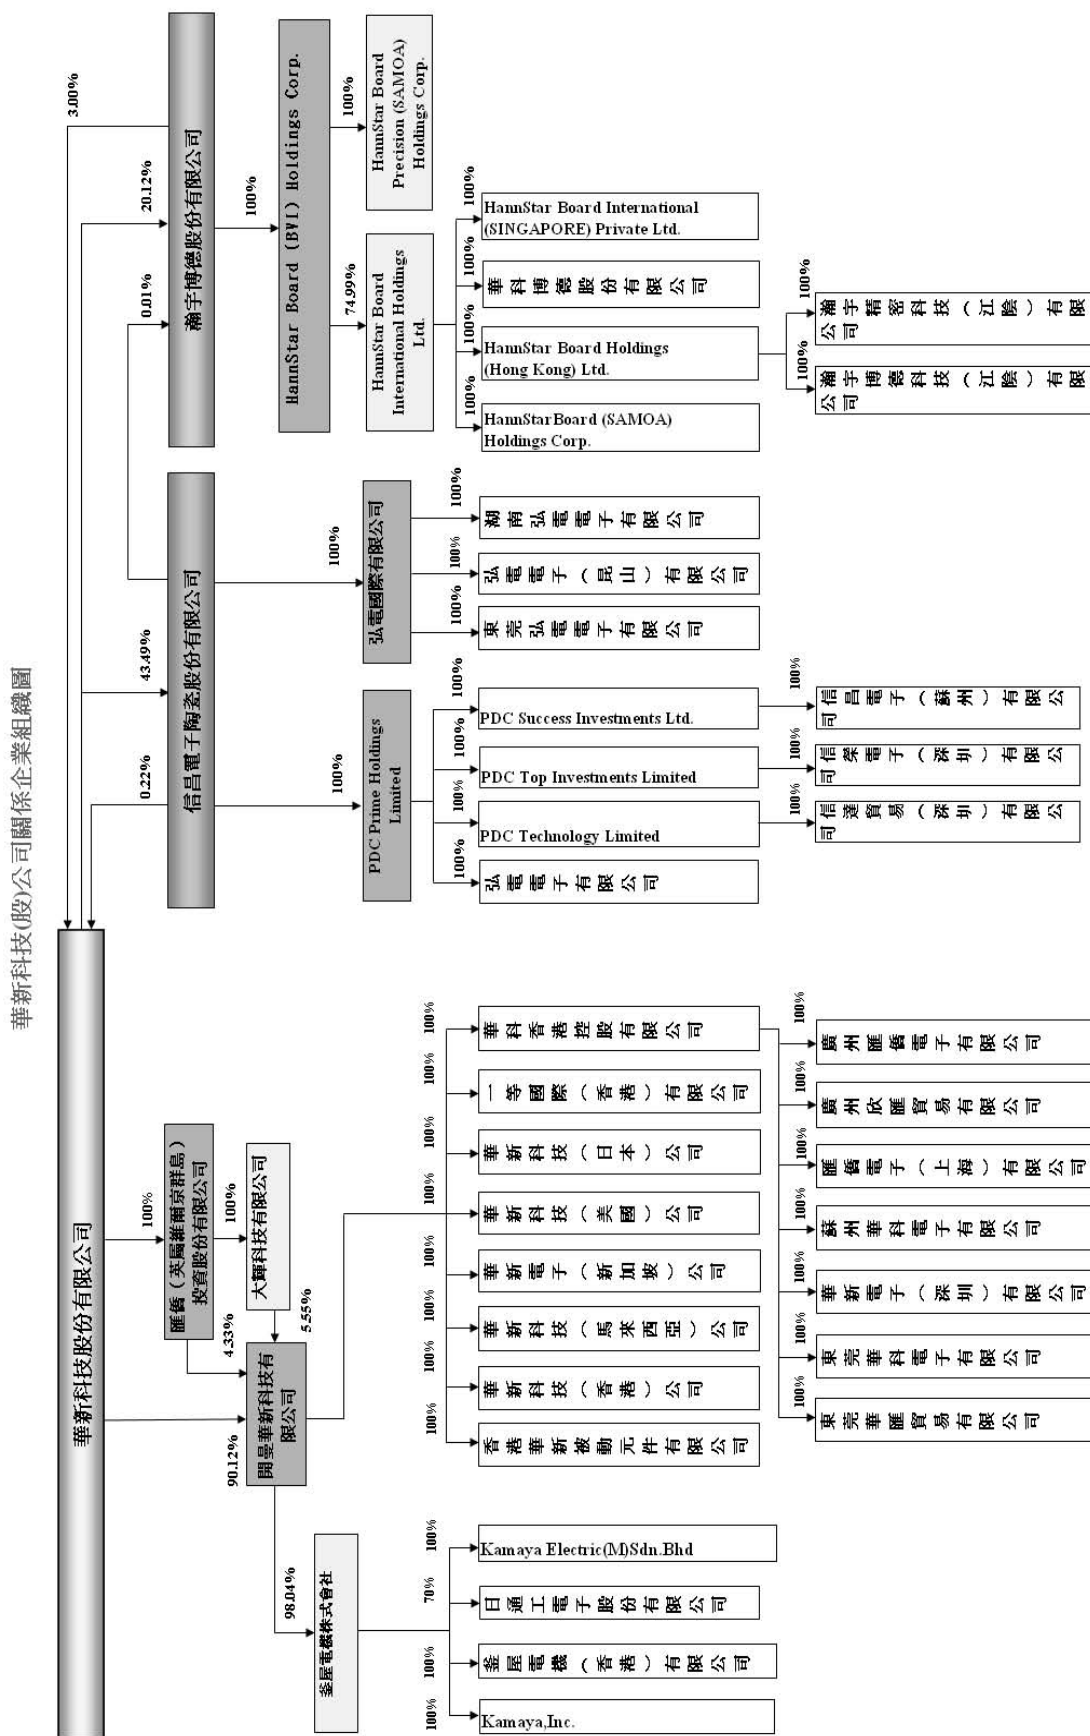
華新科技(股)公司關係企業組織圖

華新科技股份有限公司

3.00%
20.12%
0.01%
瀚宇博德股份有限公司
100%
HannStar Board (BVI) Holdings Corp.
100%
HannStar Board Precision (SAMOA) Holdings Corp.
74.99%
HannStar Board International Holdings Ltd.
100%
HannStar Board International (SINGAPORE) Private Ltd.
100%
華科博德股份有限公司
100%
HannStar Board Holdings (Hong Kong) Ltd.
100%
瀚宇精密科技（江陰）有限公司
100%
瀚宇博德科技（江陰）有限公司
100%
HannStarBoard (SAMOA) Holdings Corp.

43.49%
0.22%
信昌電子陶瓷股份有限公司
100%
弘電國際有限公司
100%
湖南弘電電子有限公司
100%
弘電電子（昆山）有限公司
100%
東莞弘電電子有限公司
100%
PDC Prime Holdings Limited
100%
PDC Success Investments Ltd.
100%
信昌電子（蘇州）有限公司
100%
PDC Top Investments Limited
100%
信榮電子（深圳）有限公司
100%
PDC Technology Limited
100%
信達貿易（深圳）有限公司
100%
弘電電子有限公司

100%
匯鑽（英屬維爾京群島）投資股份有限公司
100%
大葉科技有限公司
4.33%
5.55%
90.12%
閎昱華新科技有限公司
100%
華科香港控股有限公司
100%
廣州匯鑽電子有限公司
100%
廣州欣匯貿易有限公司
100%
匯鑽電子（上海）有限公司
100%
蘇州華科電子有限公司
100%
華新電子（深圳）有限公司
100%
東莞華科電子有限公司
100%
東莞華匯貿易有限公司
100%
一等國際（香港）有限公司
100%
華新科技（日本）公司
100%
華新科技（美國）公司
100%
華新電子（新加坡）公司
100%
華新科技（馬來西亞）公司
100%
華新科技（香港）公司
100%
香港華新被動元件有限公司

98.04%
釜屋電機株式會社
100%
Kamaya Electric(M)Sdn.Bhd
70%
日通工電子股份有限公司
100%
釜屋電機（香港）有限公司
100%
Kamaya,Inc.